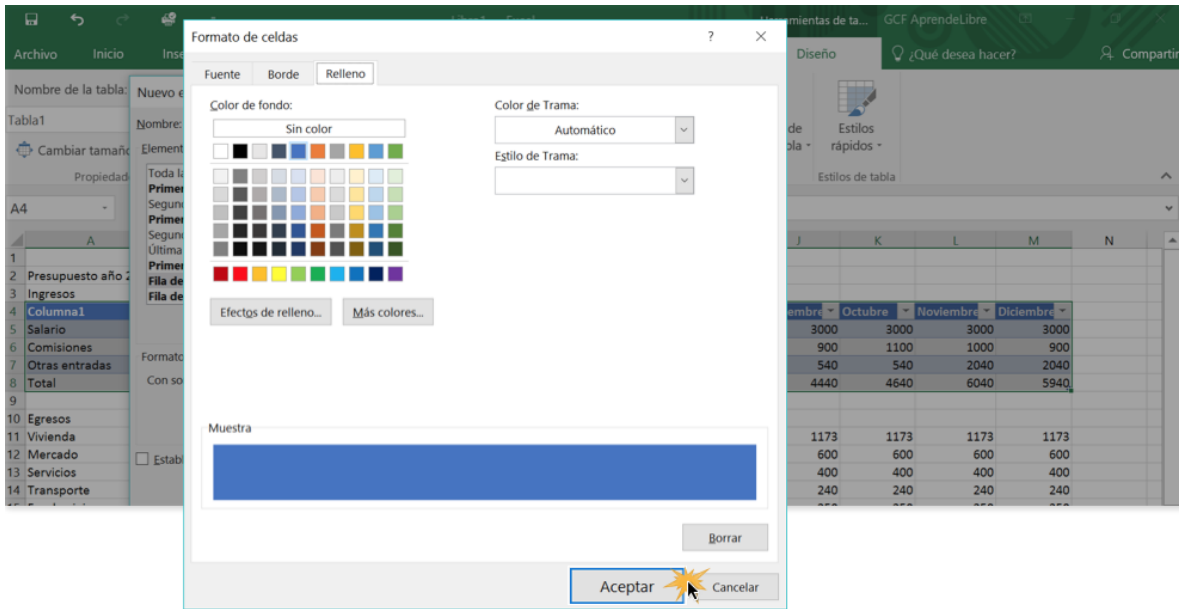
Libro1 - Excel
Herramientas de ta...
GCF AprendeLibre
Archivo
Inicio
Inse
Diseño
¿Qué desea hacer?
Compartir
Nombre de la tabla:
Tabla1
Cambiar tamaño
Propiedad
Nuevo e
Nombre:
Element
Toda l
Primer
Segun
Primer
Segun
Última
Primer
Fila de
Fila de
Formato
Con so
Establ
de
bla
Estilos rápidos
Estilos de tabla
A4

Formato de celdas
?
Fuente
Borde
Relleno
Color de fondo:
Sin color
Efectos de relleno...
Más colores...
Color de Trama:
Automático
Estilo de Trama:
Muestra
Borrar
Aceptar
Cancelar

| | A | J | K | L | M | N |
|---|---|---|---|---|---|---|
| 1 | | | | | | |
| 2 | Presupuesto año 2 | | | | | |
| 3 | Ingresos | | | | | |
| 4 | Columna1 | embre | Octubre | Noviembre | Diciembre | |
| 5 | Salario | 3000 | 3000 | 3000 | 3000 | |
| 6 | Comisiones | 900 | 1100 | 1000 | 900 | |
| 7 | Otras entradas | 540 | 540 | 2040 | 2040 | |
| 8 | Total | 4440 | 4640 | 6040 | 5940 | |
| 9 | | | | | | |
| 10 | Egresos | | | | | |
| 11 | Vivienda | 1173 | 1173 | 1173 | 1173 | |
| 12 | Mercado | 600 | 600 | 600 | 600 | |
| 13 | Servicios | 400 | 400 | 400 | 400 | |
| 14 | Transporte | 240 | 240 | 240 | 240 | |